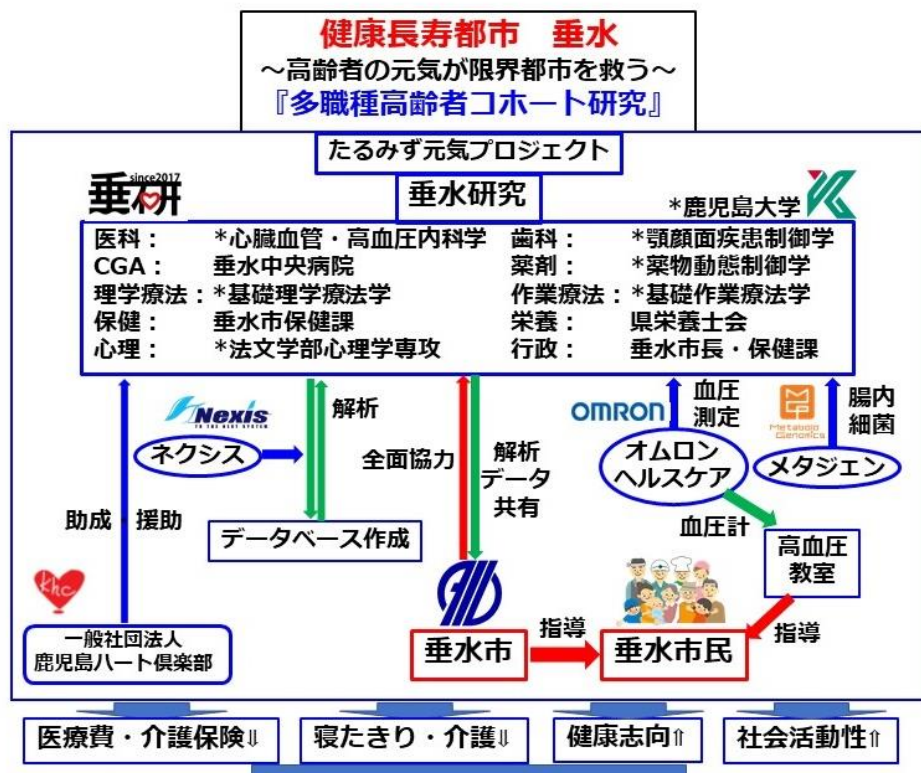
健康長寿都市　垂水
～高齢者の元気が限界都市を救う～
『多職種高齢者コホート研究』

たるみず元気プロジェクト

垂研 since2017

垂水研究

*鹿児島大学

| | | | |
|---|---|---|---|
| 医科： | *心臓血管・高血圧内科学 | 歯科： | *顎顔面疾患制御学 |
| CGA： | 垂水中央病院 | 薬剤： | *薬物動態制御学 |
| 理学療法： | *基礎理学療法学 | 作業療法： | *基礎作業療法学 |
| 保健： | 垂水市保健課 | 栄養： | 県栄養士会 |
| 心理： | *法文学部心理学専攻 | 行政： | 垂水市長・保健課 |

Nexis

ネクシス

解析

全面協力

解析 データ 共有

OMRON

血圧 測定

Metabolo Genomics

腸内 細菌

オムロン ヘルスケア

メタジェン

助成・援助

データベース作成

血圧計

高血圧 教室

khc

一般社団法人 鹿児島ハート倶楽部

垂水市

指導

垂水市民

指導

医療費・介護保険⇓

寝たきり・介護⇓

健康志向⇑

社会活動性⇑